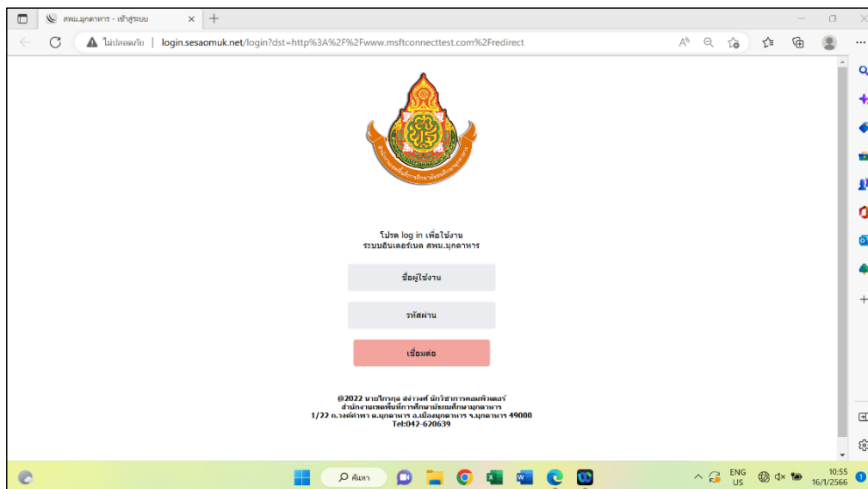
สพม.มุกดาหาร - เข้าสู่ระบบ

ไม่ปลอดภัย | login.sesaomuk.net/login?dst=http%3A%2F%2Fwww.msftconnecttest.com%2Fredirect

โปรด log in เพื่อใช้งาน
ระบบอินเตอร์เนต สพม.มุกดาหาร

ชื่อผู้ใช้งาน

รหัสผ่าน

เชื่อมต่อ

@2022 นายไกรกุล สง่าวงศ์ นักวิชาการคอมพิวเตอร์
สำนักงานเขตพื้นที่การศึกษามัธยมศึกษามุกดาหาร
1/22 ถ.วงศ์ดำหาง ต.มุกดาหาร อ.เมืองมุกดาหาร จ.มุกดาหาร 49000
Tel:042-620639

ค้นหา

ENG
US

10:55
16/1/2566